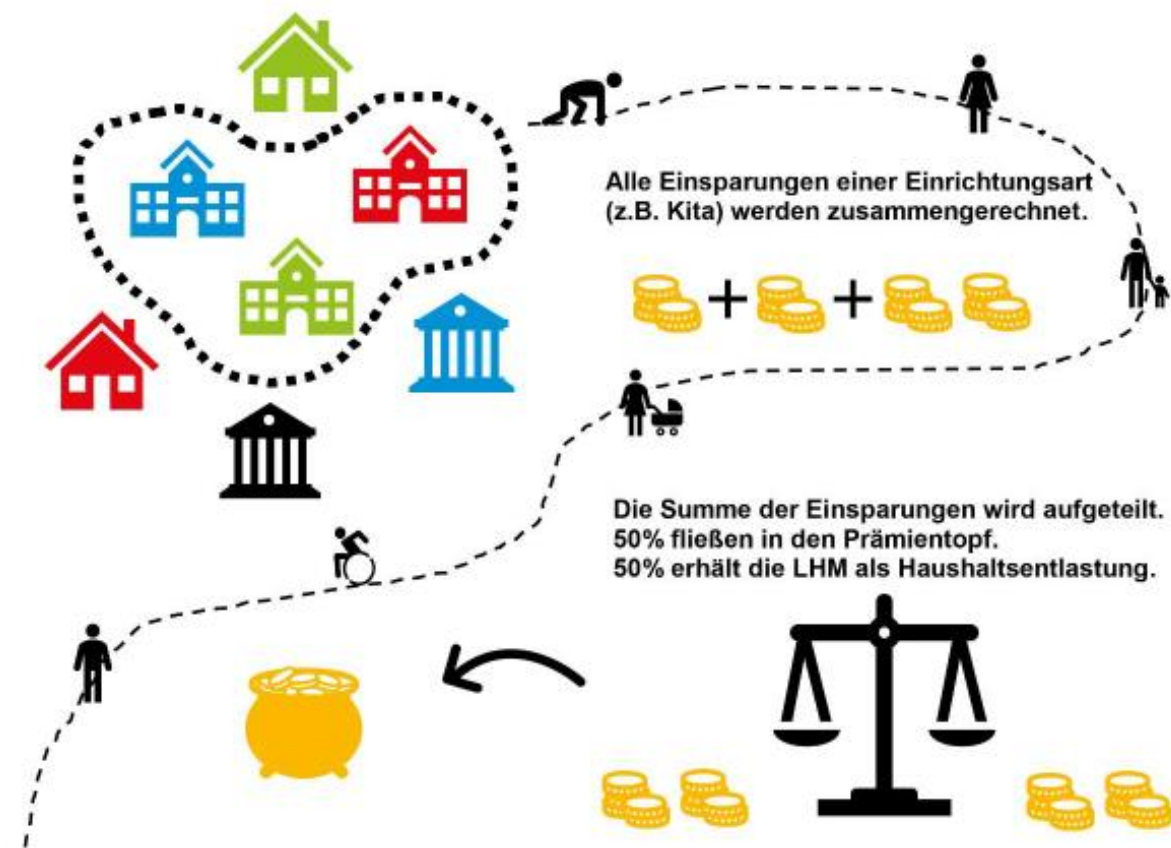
Alle Einsparungen einer Einrichtungsart (z.B. Kita) werden zusammengerechnet.

+ +

Die Summe der Einsparungen wird aufgeteilt.
50% fließen in den Prämientopf.
50% erhält die LHM als Haushaltsentlastung.